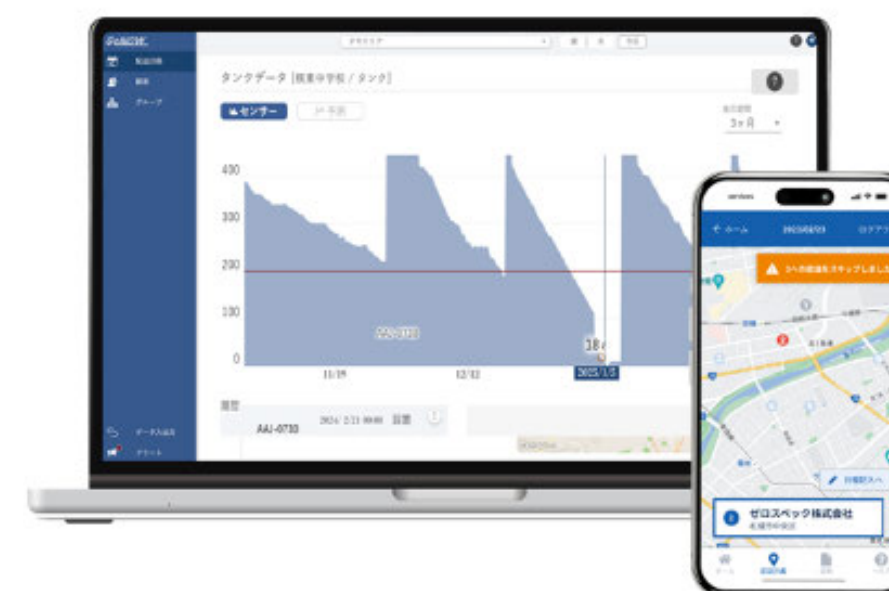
タンクデータ [横浜中学校 / タンク]

センサー

3ヶ月

400
300
200
100
0

AAJ-0730

11/19
12/12
2025/1/5

履歴

AAJ-0730
2024/2/11 00:00

データ入出力
アラート

ホーム
ログアウト

3への配送をスキップしました

ゼロスペック株式会社